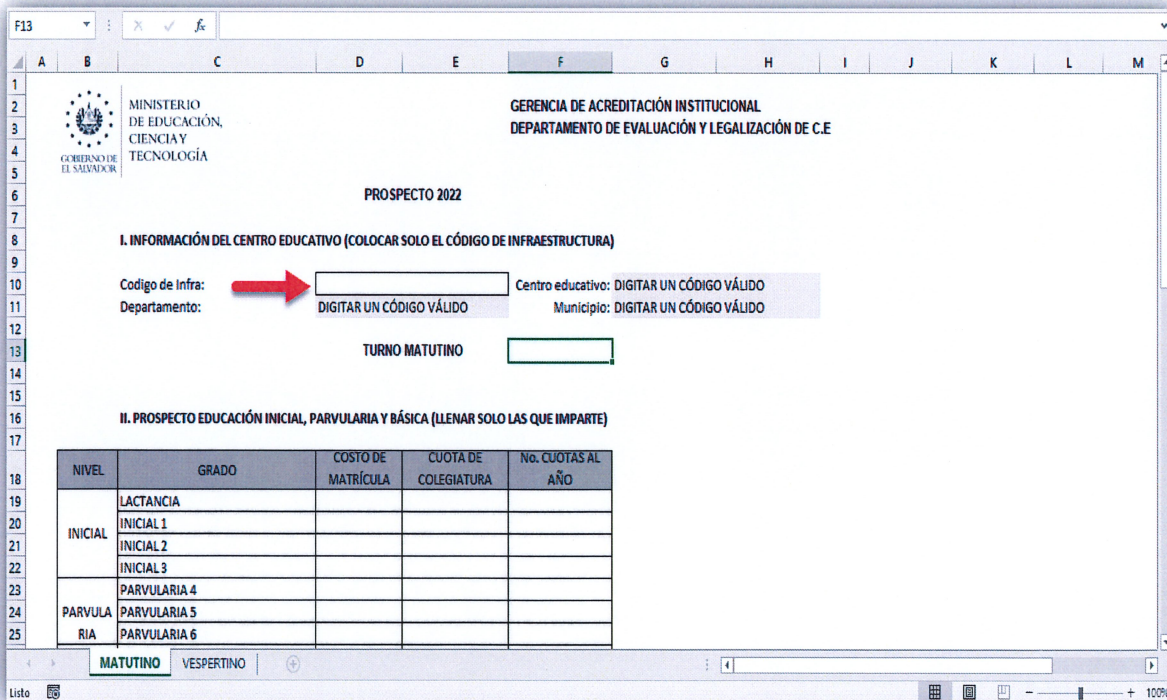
F13 $f_x$

A B C D E F G H I J K L M

1
2
3
4
5
6
7
8
9
10
11
12
13
14
15
16
17
18
19
20
21
22
23
24
25

GOBIERNO DE EL SALVADOR

MINISTERIO DE EDUCACIÓN, CIENCIA Y TECNOLOGÍA

GERENCIA DE ACREDITACIÓN INSTITUCIONAL
DEPARTAMENTO DE EVALUACIÓN Y LEGALIZACIÓN DE C.E

PROSPECTO 2022

I. INFORMACIÓN DEL CENTRO EDUCATIVO (COLOCAR SOLO EL CÓDIGO DE INFRAESTRUCTURA)

Codigo de Infra:
Centro educativo: DIGITAR UN CÓDIGO VÁLIDO
Departamento: DIGITAR UN CÓDIGO VÁLIDO
Municipio: DIGITAR UN CÓDIGO VÁLIDO

TURNO MATUTINO

II. PROSPECTO EDUCACIÓN INICIAL, PARVULARIA Y BÁSICA (LLENAR SOLO LAS QUE IMPARTE)

| NIVEL | GRADO | COSTO DE MATRÍCULA | CUOTA DE COLEGIATURA | No. CUOTAS AL AÑO |
|---|---|---|---|---|
| INICIAL | LACTANCIA | | | |
| | INICIAL 1 | | | |
| | INICIAL 2 | | | |
| | INICIAL 3 | | | |
| PARVULARIA | PARVULARIA 4 | | | |
| | PARVULARIA 5 | | | |
| | PARVULARIA 6 | | | |

MATUTINO VESPERTINO

Listo 100%